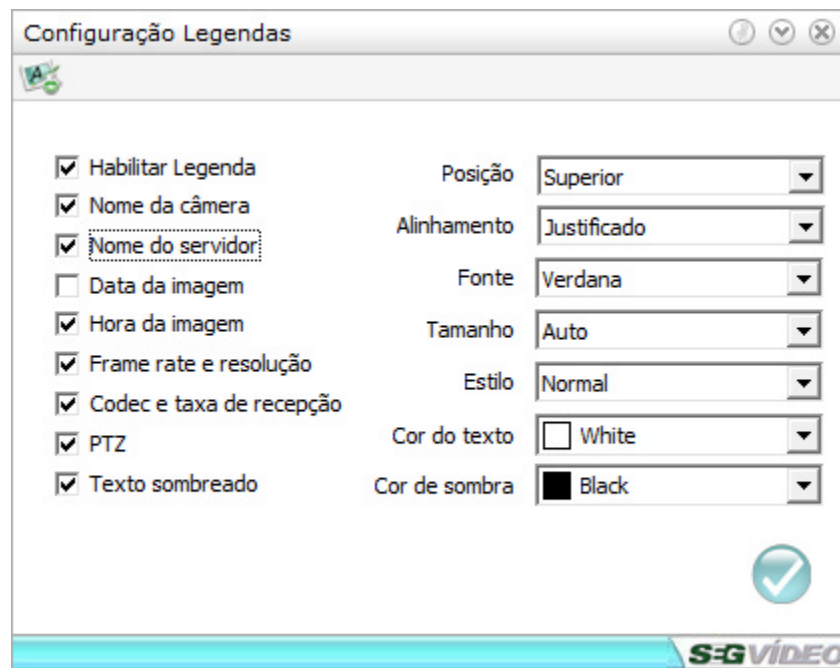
Configuração Legendas

Habilitar Legenda
Nome da câmera
Nome do servidor
Data da imagem
Hora da imagem
Frame rate e resolução
Codec e taxa de recepção
PTZ
Texto sombreado

Posição Superior
Alinhamento Justificado
Fonte Verdana
Tamanho Auto
Estilo Normal
Cor do texto White
Cor de sombra Black

SEGVÍDEO